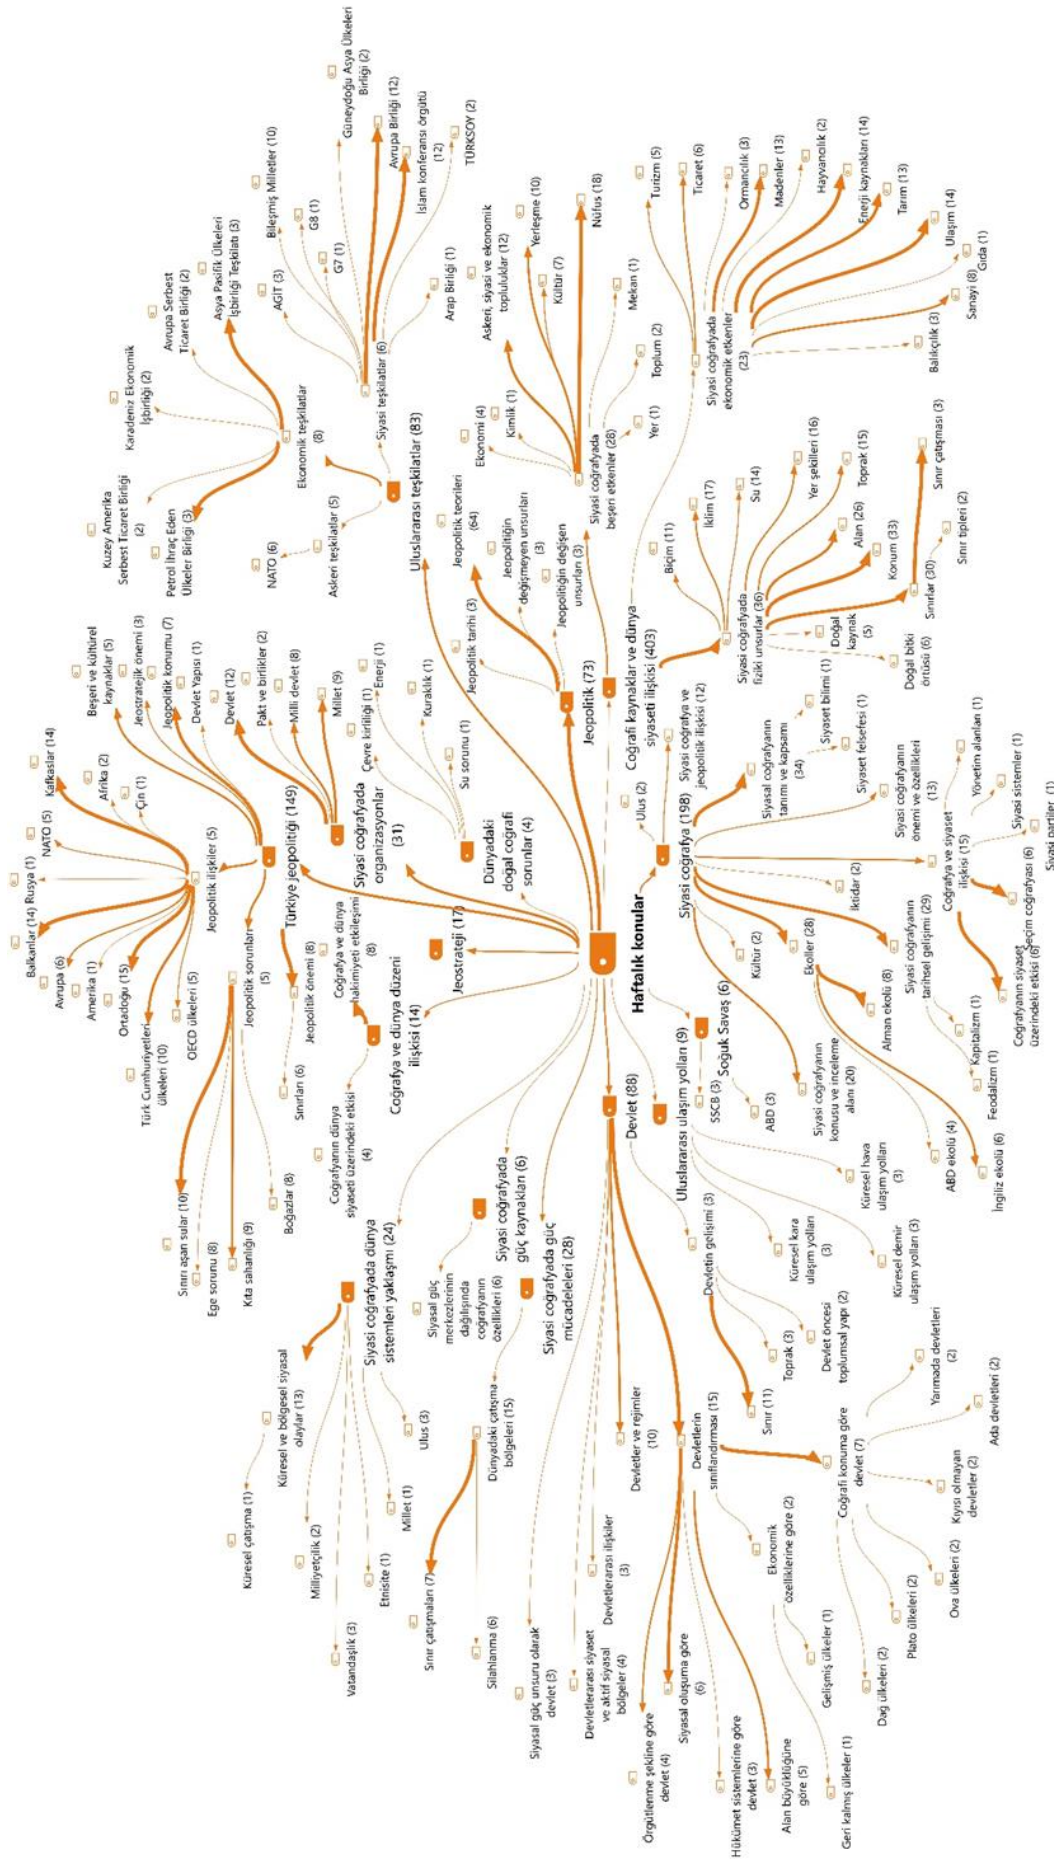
Haftalık konular

Uluslararası teşkilatlar (83)
Ekonomik teşkilatlar (8)
Siyasi teşkilatlar (6)
Askeri teşkilatlar (5)
NATO (6)
Kuzey Amerika Serbest Ticaret Birliği (2)
Petrol İhraç Eden Ülkeler Birliği (3)
Karadeniz Ekonomik İşbirliği (2)
Avrupa Serbest Ticaret Birliği (2)
Asya Pasifik Ülkeleri İşbirliği Teşkilatı (3)
AGİT (3)
Birleşmiş Milletler (10)
G8 (1)
G7 (1)
Güneydoğu Asya Ülkeleri Birliği (2)
Avrupa Birliği (12)
İslam konferansı örgütü (12)
TÜRKSOY (2)
Arap Birliği (1)

Jeopolitik (73)
Jeopolitik teorileri (64)
Jeopolitik tarihi (3)
Jeopolitiğin değişmeyen unsurları (3)
Jeopolitiğin değişen unsurları (3)

Coğrafi kaynaklar ve dünya siyaseti ilişkisi (403)
Siyasi coğrafyada beşeri etkenler (28)
Ekonomi (4)
Kimlik (1)
Askeri, siyasi ve ekonomik topluluklar (12)
Yerleşme (10)
Kültür (7)
Nüfus (18)
Mekan (1)
Toplum (2)
Yer (1)
Siyasi coğrafyada ekonomik etkenler (23)
Turizm (5)
Ticaret (6)
Ormancılık (3)
Madenler (13)
Hayvancılık (2)
Enerji kaynakları (14)
Tarım (13)
Ulaşım (14)
Gıda (1)
Sanayi (8)
Balıkçılık (3)
Siyasi coğrafyada fiziki unsurlar (36)
Biçim (11)
İklim (17)
Su (14)
Yer şekilleri (16)
Toprak (15)
Alan (26)
Konum (33)
Sınırlar (30)
Sınır çatışması (3)
Sınır tipleri (2)
Doğal kaynak (5)
Doğal bitki örtüsü (6)

Siyasi coğrafya (198)
Ulus (2)
Siyasi coğrafya ve jeopolitik ilişkisi (12)
Siyasal coğrafyanın tanımı ve kapsamı (34)
Siyaset bilimi (1)
Siyaset felsefesi (1)
Siyasi coğrafyanın önemi ve özellikleri (13)
Coğrafya ve siyaset ilişkisi (15)
Yönetim alanları (1)
Siyasi sistemler (1)
Siyasi partiler (1)
Seçim coğrafyası (6)
Coğrafyanın siyaset üzerindeki etkisi (6)
İktidar (2)
Siyasi coğrafyanın tarihsel gelişimi (29)
Kapitalizm (1)
Feodalizm (1)
Kültür (2)
Ekoller (28)
Alman ekolü (8)
ABD ekolü (4)
İngiliz ekolü (6)
Siyasi coğrafyanın konusu ve inceleme alanı (20)

Soğuk Savaş (6)
SSCB (3)
ABD (3)

Uluslararası ulaşım yolları (9)
Küresel hava ulaşım yolları (3)
Küresel kara ulaşım yolları (3)
Küresel deniz ulaşım yolları (3)

Devlet (88)
Devletin gelişimi (3)
Sınır (11)
Toprak (3)
Devlet öncesi toplumsal yapı (2)
Devletlerin sınıflandırması (15)
Coğrafi konuma göre devlet (7)
Yarımada devletleri (2)
Ada devletleri (2)
Kıyısı olmayan devletler (2)
Ova ülkeleri (2)
Plato ülkeleri (2)
Dağ ülkeleri (2)
Ekonomik özelliklerine göre (2)
Gelişmiş ülkeler (1)
Geri kalmış ülkeler (1)
Alan büyüklüğüne göre (5)
Hükümet sistemlerine göre devlet (3)
Siyasal oluşuma göre (6)
Örgütlenme şekline göre devlet (4)
Devletler ve rejimler (10)
Devletlerarası ilişkiler (3)
Devletlerarası siyaset ve aktif siyasal bölgeler (4)
Siyasal güç unsuru olarak devlet (3)

Siyasi coğrafyada güç mücadeleleri (28)
Dünyadaki çatışma bölgeleri (15)
Sınır çatışmaları (7)
Silahlanma (6)

Siyasi coğrafyada güç kaynakları (6)
Siyasal güç merkezlerinin dağılışında coğrafyanın özellikleri (6)

Siyasi coğrafyada dünya sistemleri yaklaşımı (24)
Küresel ve bölgesel siyasal olaylar (13)
Küresel çatışma (1)
Milliyetçilik (2)
Vatandaşlık (3)
Etnisite (1)
Millet (1)
Ulus (3)

Coğrafya ve dünya düzeni ilişkisi (14)
Coğrafya ve dünya hakimiyeti etkileşimi (8)
Coğrafyanın dünya siyaseti üzerindeki etkisi (4)

Jeostrateji (17)

Dünyadaki doğal coğrafi sorunlar (4)
Su sorunu (1)
Kuraklık (1)
Enerji (1)
Çevre kirliliği (1)

Siyasi coğrafyada organizasyonlar (31)
Millet (9)
Milli devlet (8)
Pakt ve birlikler (2)
Devlet (12)

Türkiye jeopolitiği (149)
Devlet Yapısı (1)
Jeopolitik konumu (7)
Jeostratejik önemi (3)
Beşeri ve kültürel kaynaklar (5)
Jeopolitik ilişkiler (5)
Kafkaslar (14)
Afrika (2)
Çin (1)
NATO (5)
Rusya (1)
Balkanlar (14)
Avrupa (6)
Amerika (1)
Ortadoğu (15)
Türk Cumhuriyetleri ülkeleri (10)
OECD ülkeleri (5)
Jeopolitik sorunlar (5)
Sınırı aşan sular (10)
Ege sorunu (8)
Kıta sahanlığı (9)
Boğazlar (8)
Jeopolitik önemi (8)
Sınırları (6)